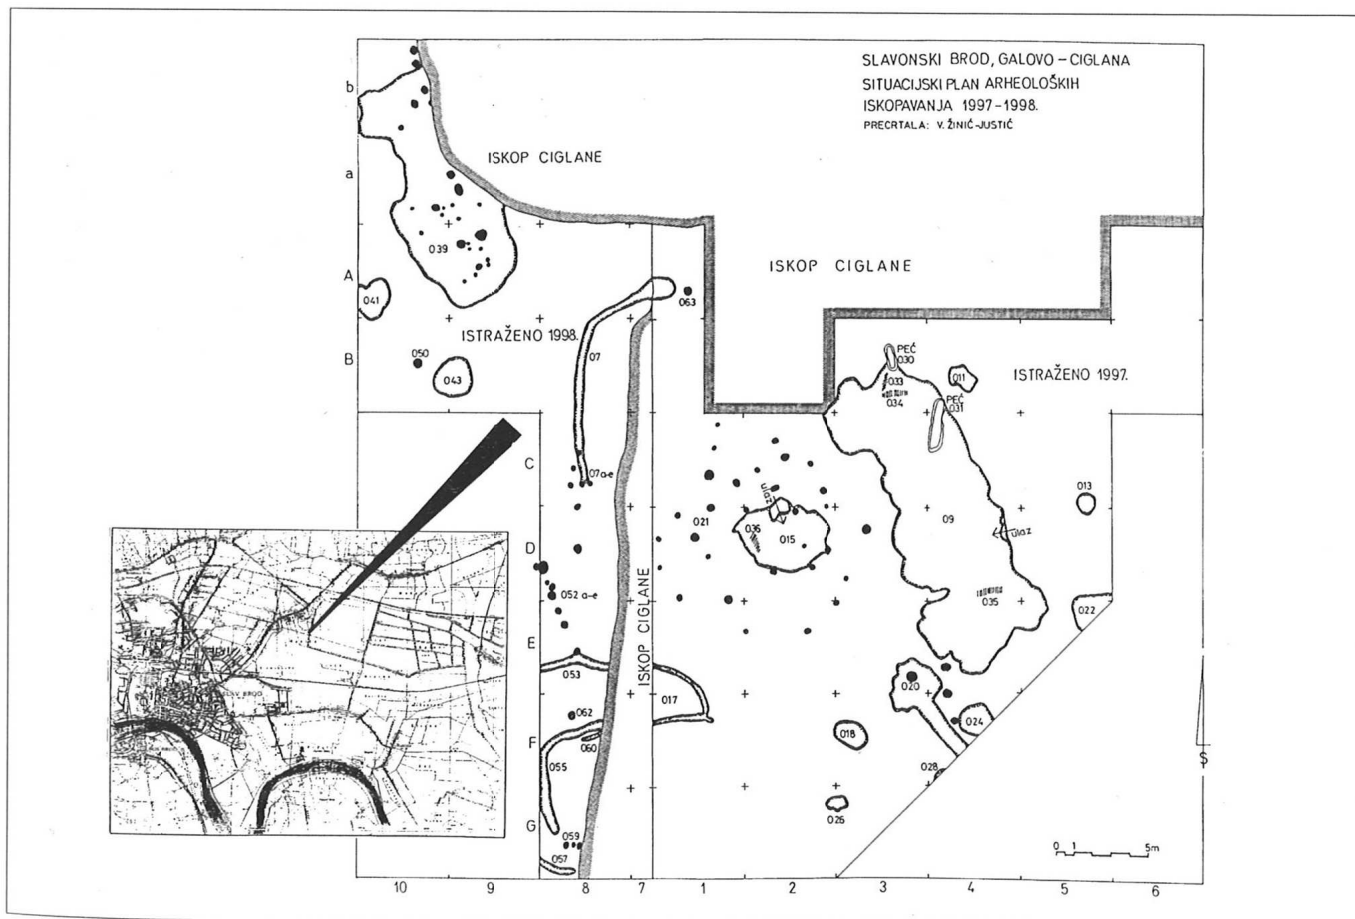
SLAVONSKI BROD, GALOVO – CIGLANA
SITUACIJSKI PLAN ARHEOLOŠKIH
ISKOPAVANJA 1997–1998.
PRECRTALA: V. ŽINIĆ-JUSTIĆ

ISKOP CIGLANE

ISKOP CIGLANE

ISKOP CIGLANE

ISTRAŽENO 1998.

ISTRAŽENO 1997.

b
a
A
B
C
D
E
F
G

039
041
050
043
07
063
07a-e
052 a-e
053
062
060
055
059
057
017
021
036
015
ulaz
PEĆ
030
033
034
PEĆ
031
011
09
ulaz
013
035
022
020
024
018
028
026

0 1 5m

10 9 8 7 1 2 3 4 5 6

S. BROD